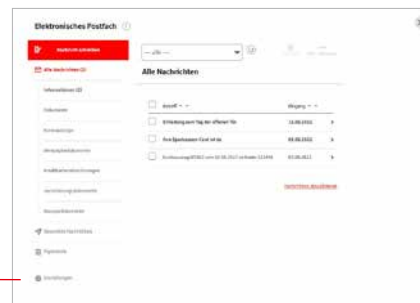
Elektronisches Postfach

Nachricht schreiben

Alle Nachrichten (3)

Informationen (2)

Dokumente

Kontoauszüge

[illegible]

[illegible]

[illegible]

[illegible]

Gesendete Nachrichten

Papierkorb

Einstellungen

--- alle ---

Alle Nachrichten

Betreff

Eingang

Einladung zum Tag der offenen Tür

14.08.2022

Ihre Sparkassen-Card ist da

09.08.2022

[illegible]

03.08.2022

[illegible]